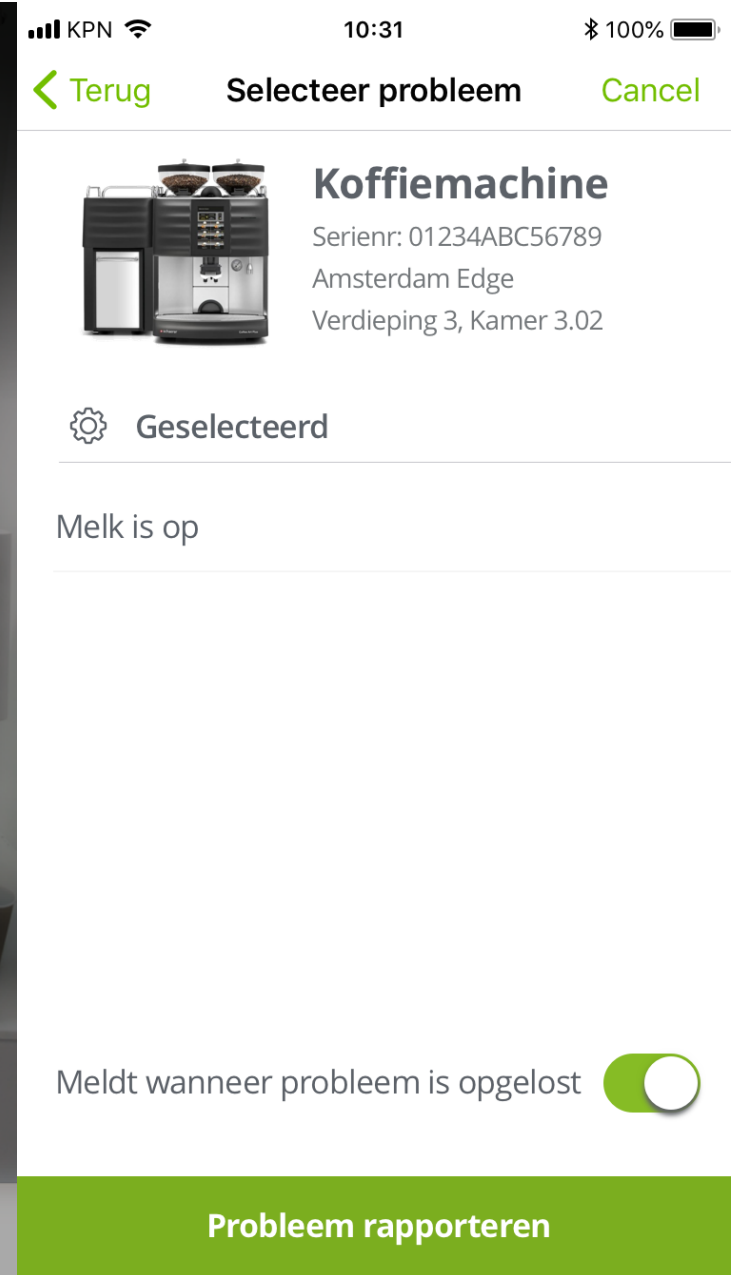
KPN 10:31 100%

Terug Selecteer probleem Cancel

Koffiemachine
Serienr: 01234ABC56789
Amsterdam Edge
Verdieping 3, Kamer 3.02

Geselecteerd

Melk is op

Meldt wanneer probleem is opgelost

Probleem rapporteren